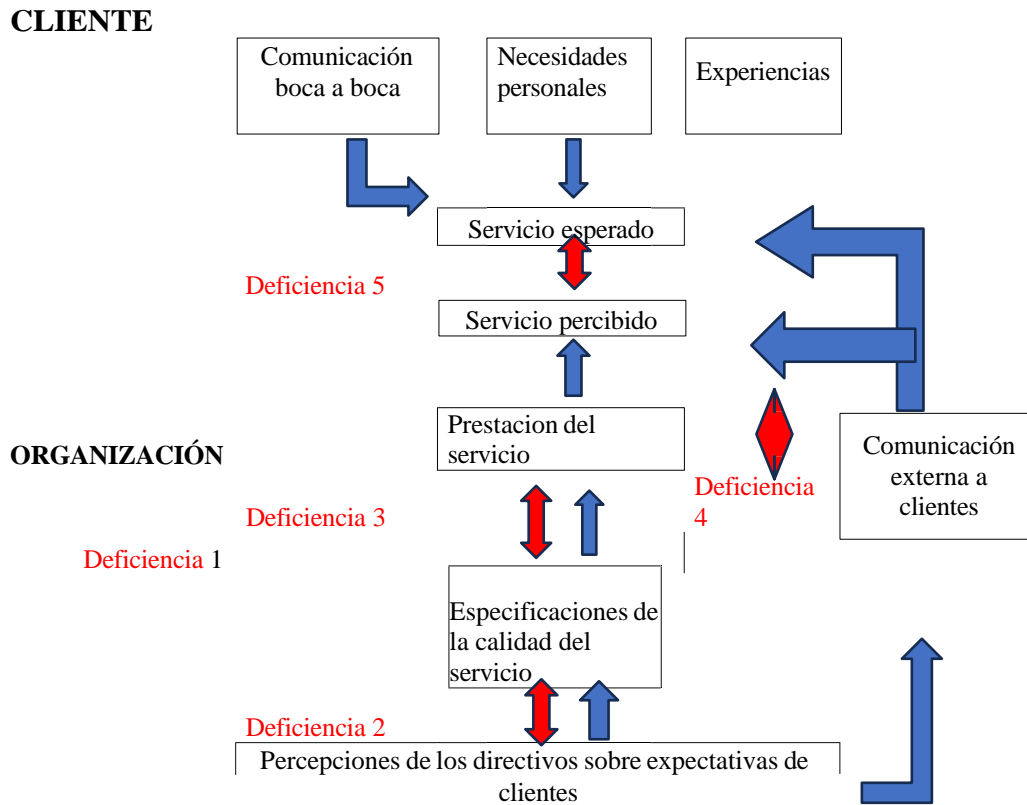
CLIENTE

Comunicación boca a boca

Necesidades personales

Experiencias

Servicio esperado

Deficiencia 5

Servicio percibido

Prestacion del servicio

ORGANIZACIÓN

Comunicación externa a clientes

Deficiencia 4

Deficiencia 3

Deficiencia 1

Especificaciones de la calidad del servicio

Deficiencia 2

Percepciones de los directivos sobre expectativas de clientes